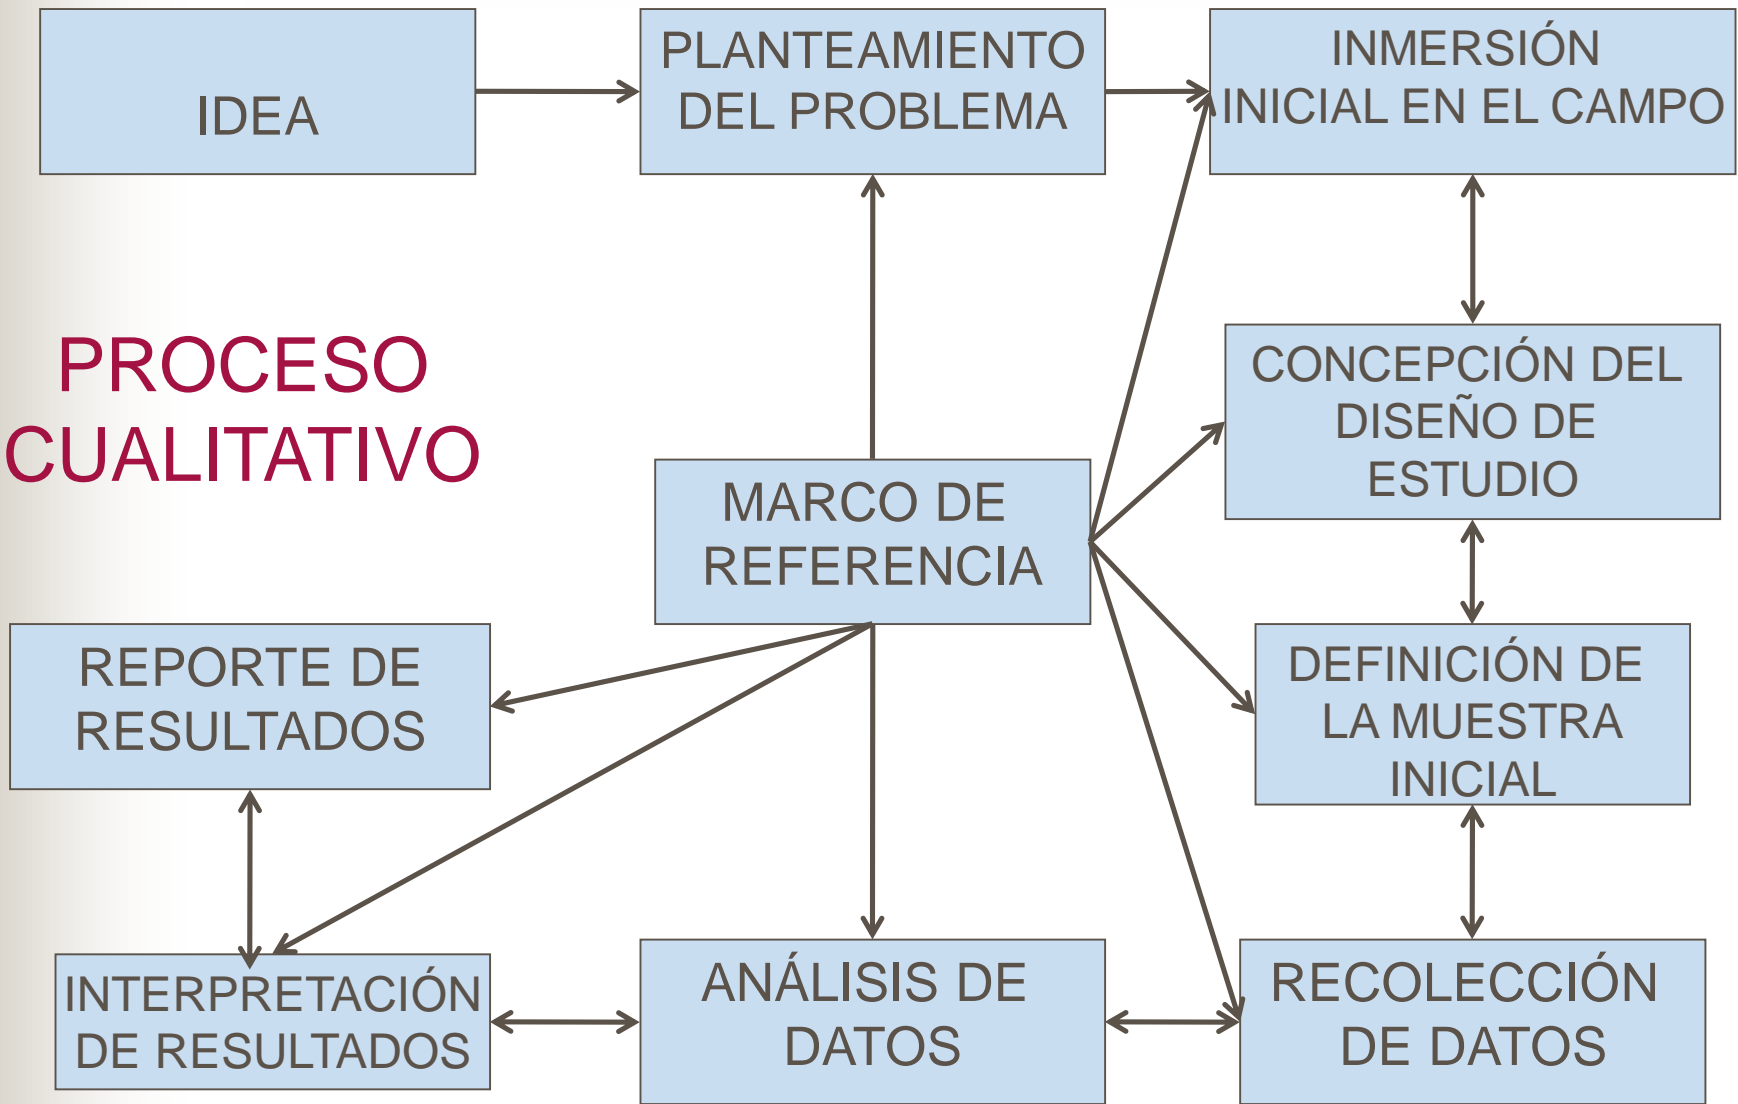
IDEA

PLANTEAMIENTO DEL PROBLEMA

INMERSIÓN INICIAL EN EL CAMPO

PROCESO CUALITATIVO

CONCEPCIÓN DEL DISEÑO DE ESTUDIO

MARCO DE REFERENCIA

REPORTE DE RESULTADOS

DEFINICIÓN DE LA MUESTRA INICIAL

INTERPRETACIÓN DE RESULTADOS

ANÁLISIS DE DATOS

RECOLECCIÓN DE DATOS